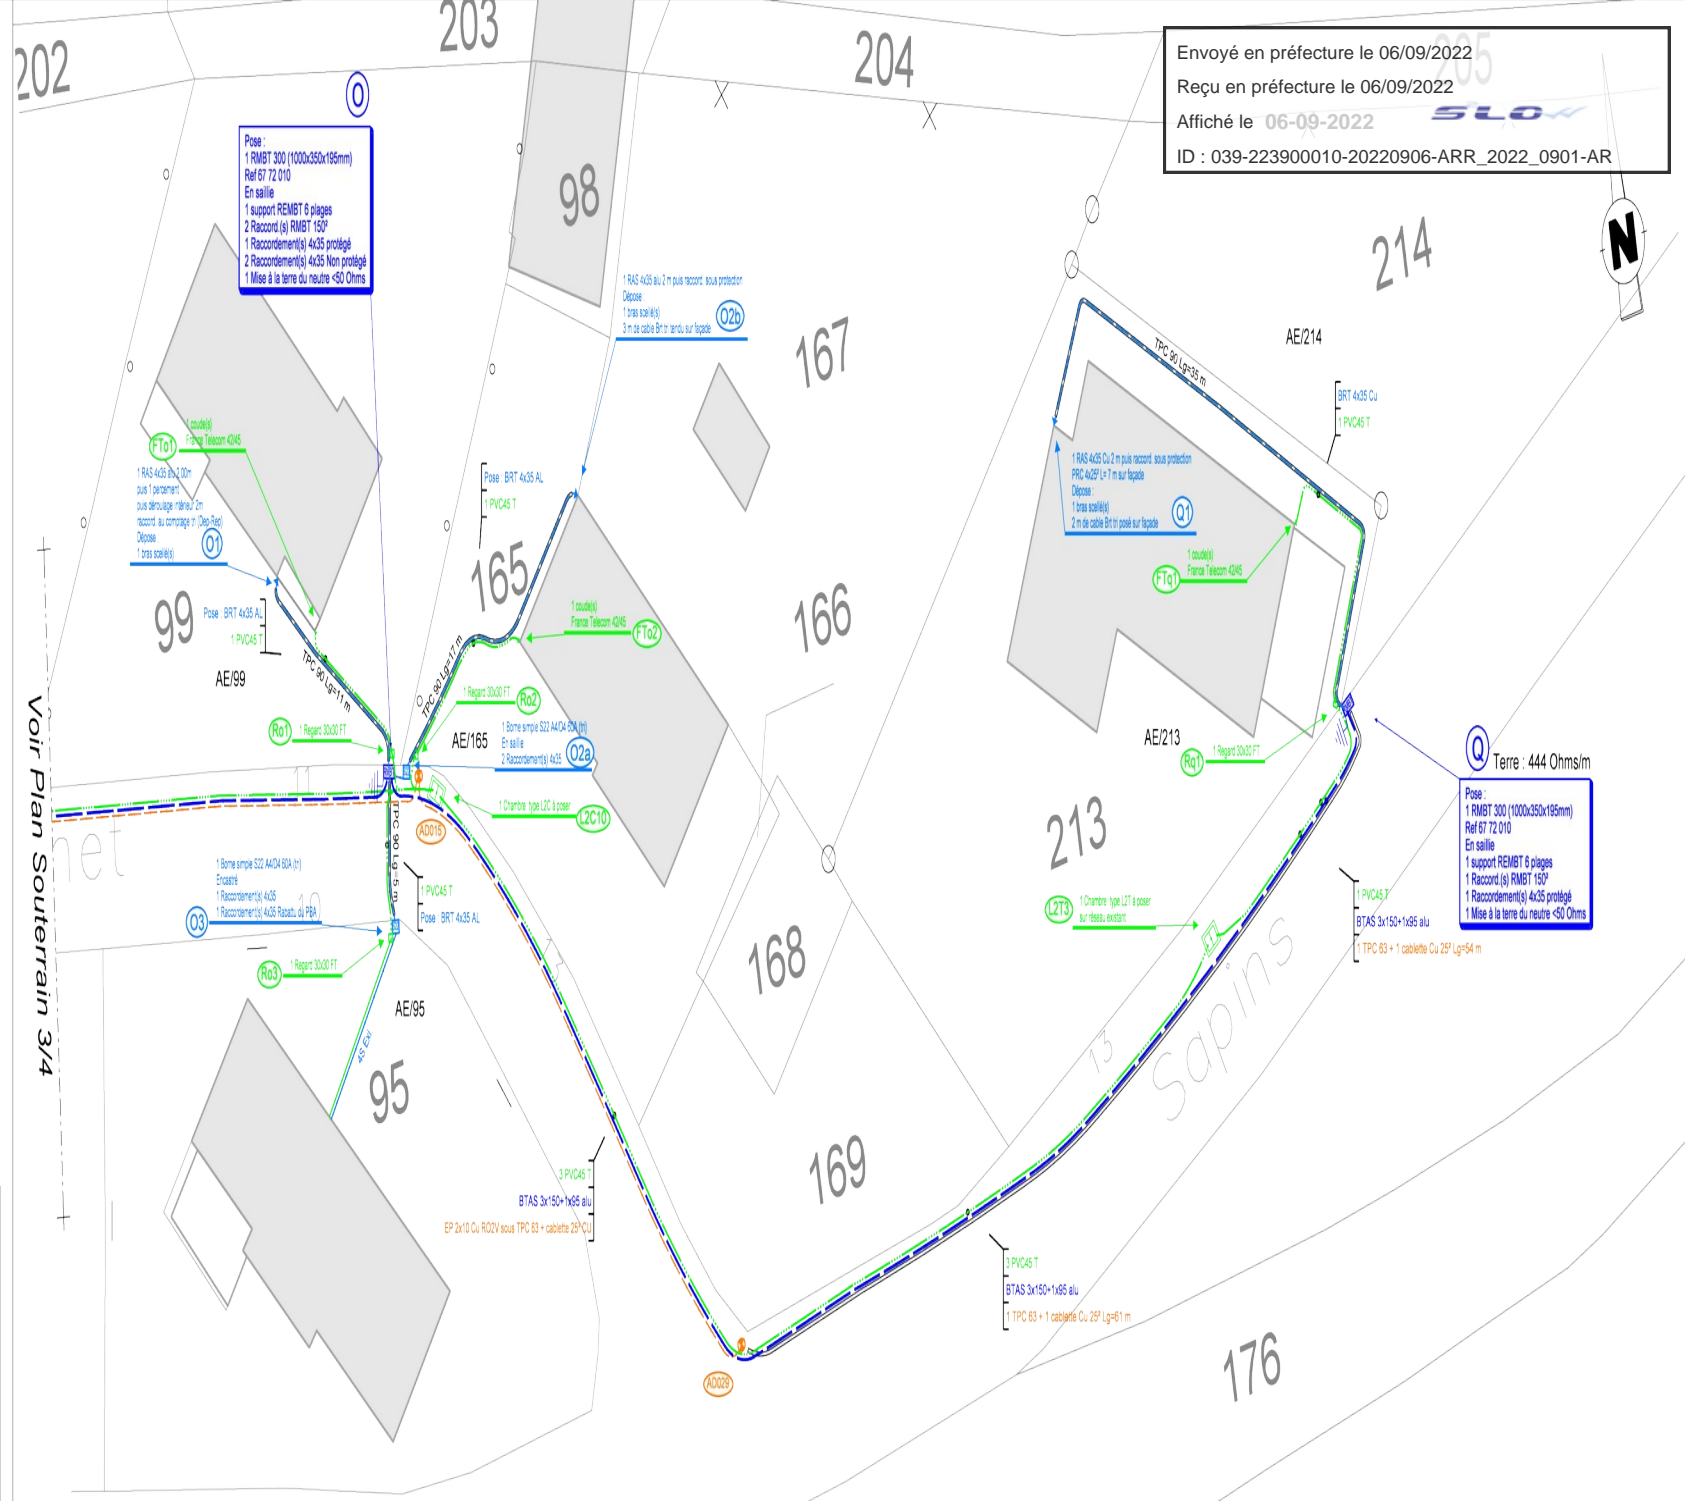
Envoyé en préfecture le 06/09/2022
Reçu en préfecture le 06/09/2022
Affiché le 06-09-2022
SLOW
ID : 039-223900010-20220906-ARR_2022_0901-AR

202
203
204
205
98
214
N

O
Pose :
1 RMBT 300 (1000x350x195mm)
Ref 67 72 010
En saillie
1 support REMBT 6 plages
2 Raccord.(s) RMBT 150°
1 Raccordement(s) 4x35 protégé
2 Raccordement(s) 4x35 Non protégé
1 Mise à la terre du neutre <50 Ohms

1 RAS 4x35 alu 2 m puis raccord. sous protection
Dépose
1 bras scellé(s)
3 m de cable Brt tiré sur façade
O2b

167
AE/214
TPC 90 Lg=35 m
BRT 4x35 Cu
1 PVC45 T

FTo1
1 coude(s)
France Telecom 42/45
1 RAS 4x35 alu 2.00m
puis 1 percement
puis déroulage intérieur 2m
raccord. au comptage (Dep.Rep)
Dépose
1 bras scellé(s)
O1

Pose : BRT 4x35 AL
1 PVC45 T

1 RAS 4x35 Cu 2 m puis raccord. sous protection
PRC 4x25² L= 7 m sur façade
Dépose
1 bras scellé(s)
2 m de cable Brt tiré posé sur façade
Q1

1 coude(s)
France Telecom 42/45
FTq1

165
166
99
Pose : BRT 4x35 AL
1 PVC45 T
AE/99
TPC 90 Lg=11 m
TPC 90 Lg=17 m

1 coude(s)
France Telecom 42/45
FTo2

1 Regard 30x30 FT
Ro2
AE/165
1 Borne simple S22 A4/D4 60A (h)
En saillie
2 Raccordement(s) 4x35
O2a

Ro1
1 Regard 30x30 FT

AE/213
1 Regard 30x30 FT
Rq1

Q
Terre : 444 Ohms/m
Pose :
1 RMBT 300 (1000x350x195mm)
Ref 67 72 010
En saillie
1 support REMBT 6 plages
1 Raccord.(s) RMBT 150°
1 Raccordement(s) 4x35 protégé
1 Mise à la terre du neutre <50 Ohms

Voir Plan Souterrain 3/4
net
TPC 90 Lg=5 m
AD015
1 Chambre type L2C à poser
L2C10

1 Borne simple S22 A4/D4 60A (h)
Encastré
1 Raccordement(s) 4x35
1 Raccordement(s) 4x35 Rabattu du PBA
O3
1 PVC45 T
Pose : BRT 4x35 AL

213
L2T3
1 Chambre type L2T à poser
sur réseau existant

1 PVC45 T
BTAS 3x150+1x95 alu
1 TPC 63 + 1 cablette Cu 25² Lg=54 m

Ro3
1 Regard 30x30 FT
AE/95
4S Ext
95
168
Sapins
13

3 PVC45 T
BTAS 3x150+1x95 alu
EP 2x10 Cu RO2V sous TPC 63 + cablette 25² CU

169
3 PVC45 T
BTAS 3x150+1x95 alu
1 TPC 63 + 1 cablette Cu 25² Lg=61 m

AD029
176